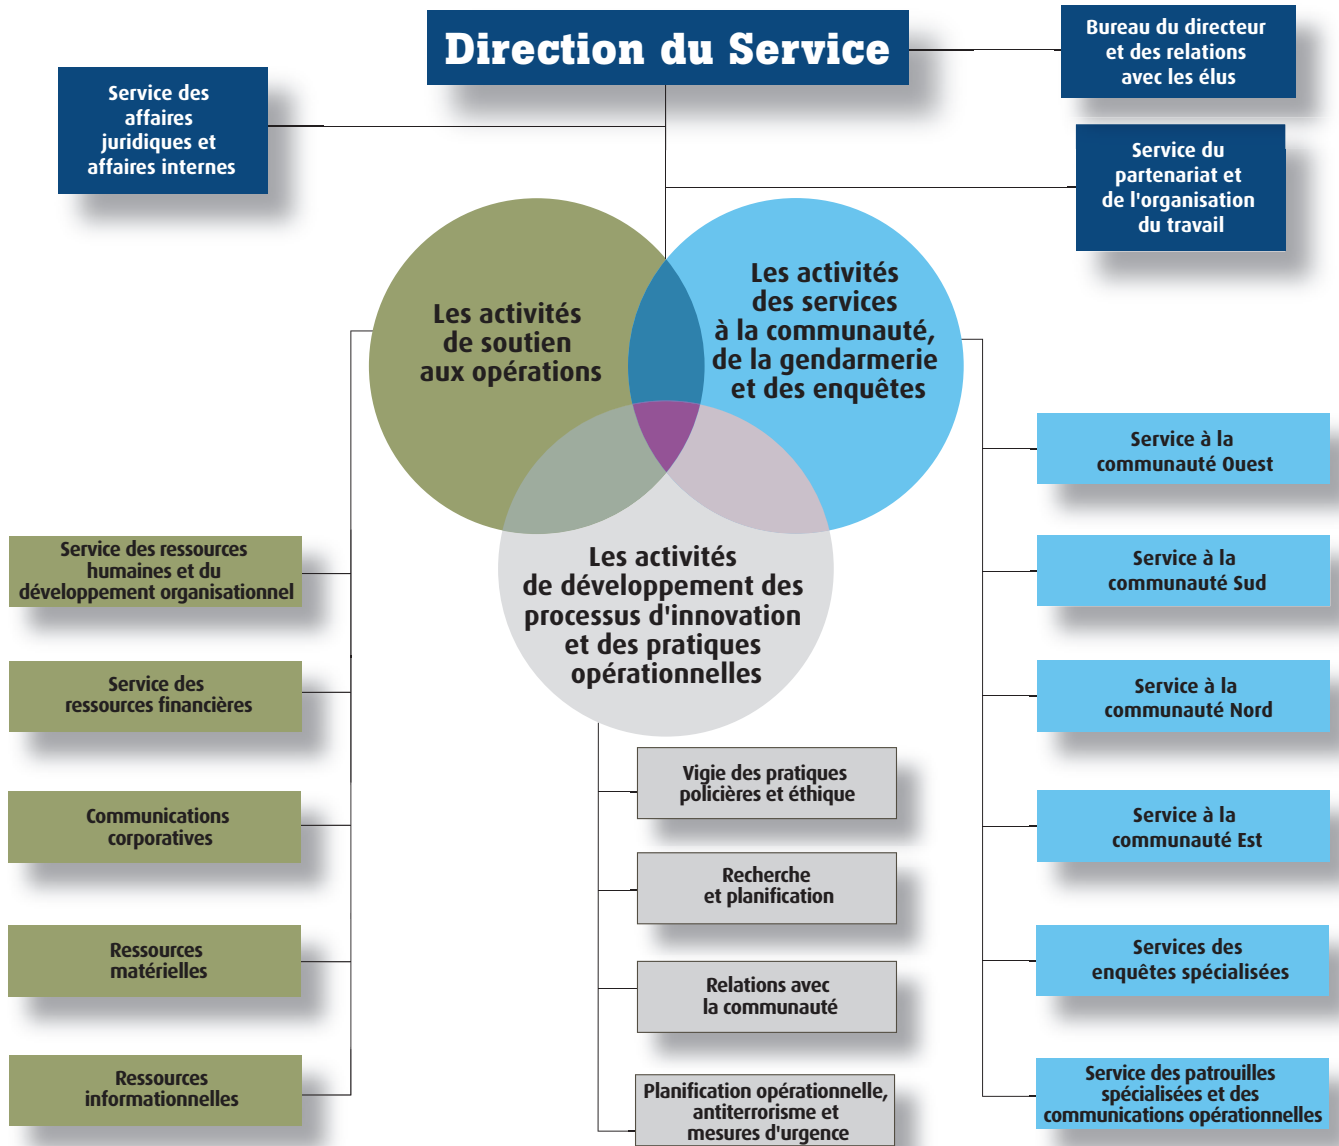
Direction du Service

Bureau du directeur et des relations avec les élus

Service des affaires juridiques et affaires internes

Service du partenariat et de l'organisation du travail

Les activités de soutien aux opérations

Les activités des services à la communauté, de la gendarmerie et des enquêtes

Les activités de développement des processus d'innovation et des pratiques opérationnelles

Service des ressources humaines et du développement organisationnel

Service des ressources financières

Communications corporatives

Ressources matérielles

Ressources informationnelles

Vigie des pratiques policières et éthique

Recherche et planification

Relations avec la communauté

Planification opérationnelle, antiterrorisme et mesures d'urgence

Service à la communauté Ouest

Service à la communauté Sud

Service à la communauté Nord

Service à la communauté Est

Services des enquêtes spécialisées

Service des patrouilles spécialisées et des communications opérationnelles